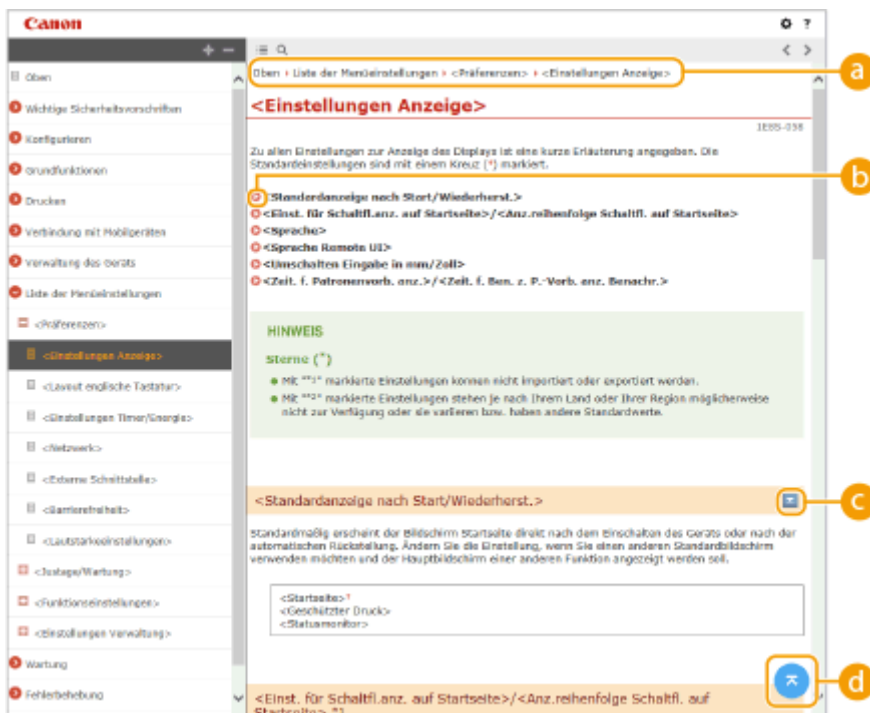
Canon

Oben
Wichtige Sicherheitsvorschriften
Konfigurieren
Grundfunktionen
Drucken
Verbindung mit Mobilgeräten
Verwaltung des Geräts
Liste der Menüeinstellungen
<Präferenzen>
<Einstellungen Anzeige>
<Layout englische Tastatur>
<Einstellungen Timer/Energie>
<Netzwerk>
<Externe Schnittstelle>
<Barrierefreiheit>
<Lautstärkeeinstellungen>
<Justage/Wartung>
<Funktionseinstellungen>
<Einstellungen Verwaltung>
Wartung
Fehlerbehebung

Oben › Liste der Menüeinstellungen › <Präferenzen> › <Einstellungen Anzeige>

a

<Einstellungen Anzeige>

1E85-038

Zu allen Einstellungen zur Anzeige des Displays ist eine kurze Erläuterung angegeben. Die Standardeinstellungen sind mit einem Kreuz (*) markiert.

b

<Standardanzeige nach Start/Wiederherst.>
<Einst. für Schaltfl.anz. auf Startseite>/<Anz.reihenfolge Schaltfl. auf Startseite>
<Sprache>
<Sprache Remote UI>
<Umschalten Eingabe in mm/Zoll>
<Zeit. f. Patronenvorb. anz.>/<Zeit. f. Ben. z. P.-Vorb. anz. Benachr.>

HINWEIS

Sterne (*)

Mit "*1" markierte Einstellungen können nicht importiert oder exportiert werden.
Mit "*2" markierte Einstellungen stehen je nach Ihrem Land oder Ihrer Region möglicherweise nicht zur Verfügung oder sie variieren bzw. haben andere Standardwerte.

<Standardanzeige nach Start/Wiederherst.>

c

Standardmäßig erscheint der Bildschirm Startseite direkt nach dem Einschalten des Geräts oder nach der automatischen Rückstellung. Ändern Sie die Einstellung, wenn Sie einen anderen Standardbildschirm verwenden möchten und der Hauptbildschirm einer anderen Funktion angezeigt werden soll.

<Startseite>*
<Geschützter Druck>
<Statusmonitor>

d

<Einst. für Schaltfl.anz. auf Startseite>/<Anz.reihenfolge Schaltfl. auf Startseite> *1